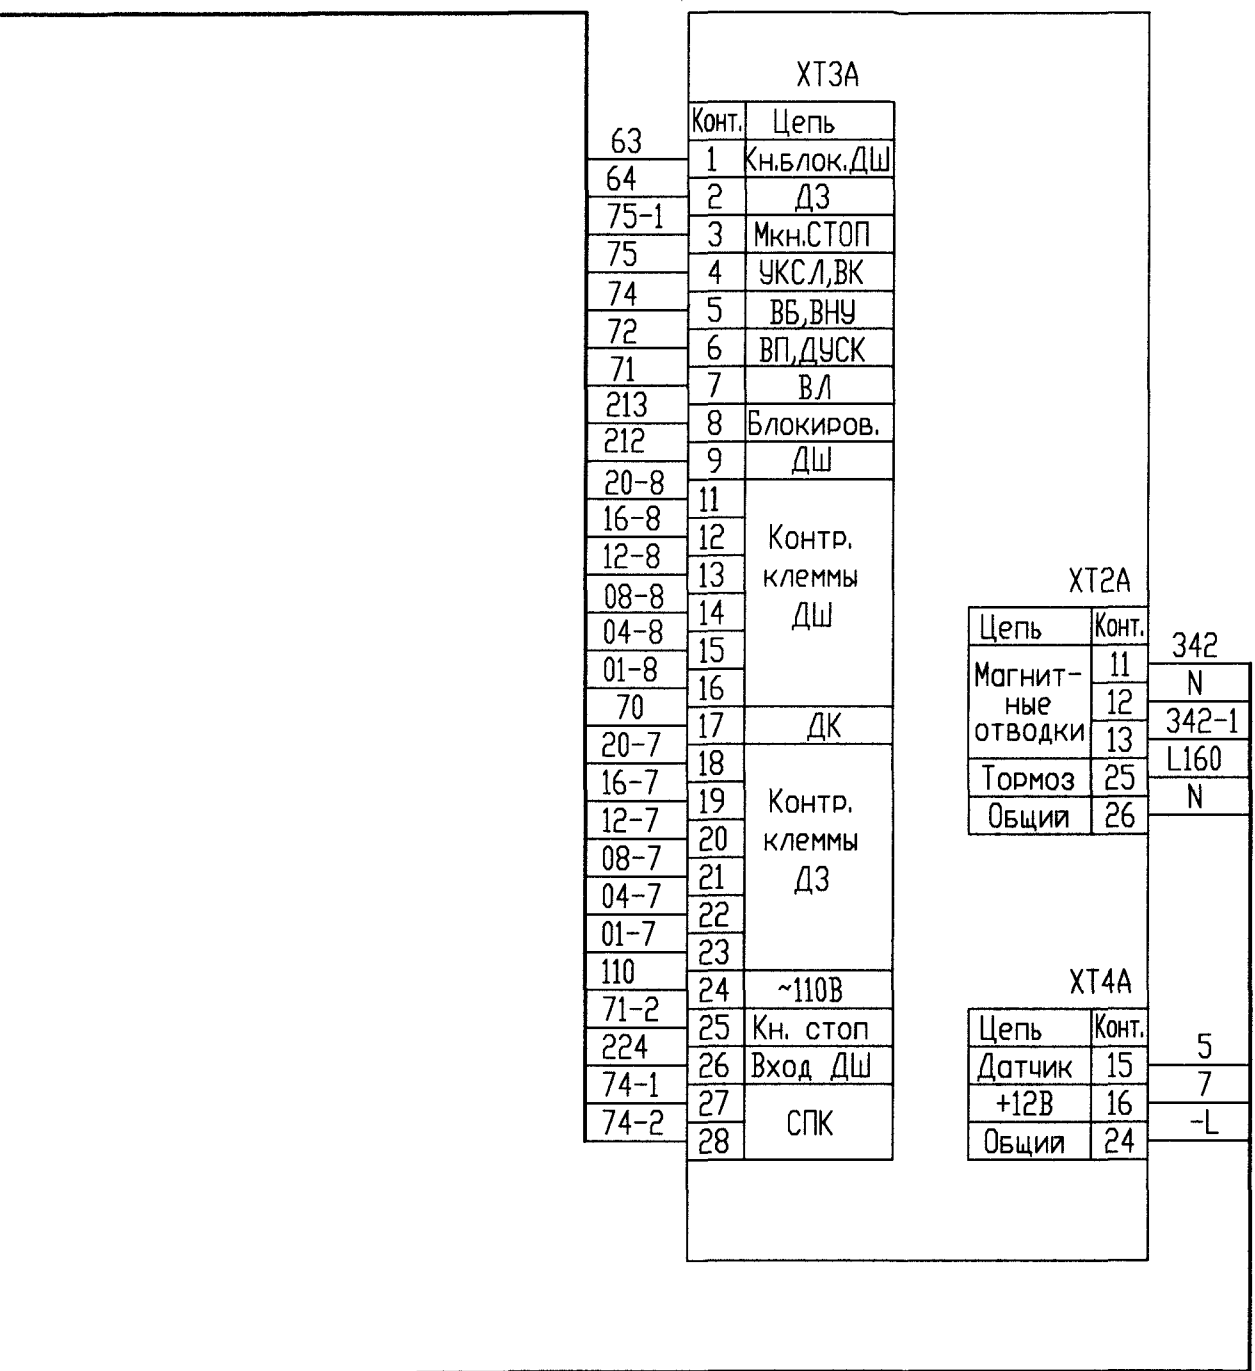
XT3A

| Wire | Конт. | Цепь |
|---|---|---|
| 63 | 1 | Кн.блок.ДШ |
| 64 | 2 | ДЗ |
| 75-1 | 3 | Мкн.СТОП |
| 75 | 4 | УКСЛ,ВК |
| 74 | 5 | ВБ,ВНУ |
| 72 | 6 | ВП,ДУСК |
| 71 | 7 | ВЛ |
| 213 | 8 | Блокиров. |
| 212 | 9 | ДШ |
| 20-8 | 11 | Контр. клеммы ДШ |
| 16-8 | 12 | |
| 12-8 | 13 | |
| 08-8 | 14 | |
| 04-8 | 15 | |
| 01-8 | 16 | |
| 70 | 17 | ДК |
| 20-7 | 18 | Контр. клеммы ДЗ |
| 16-7 | 19 | |
| 12-7 | 20 | |
| 08-7 | 21 | |
| 04-7 | 22 | |
| 01-7 | 23 | |
| 110 | 24 | ~110В |
| 71-2 | 25 | Кн. стоп |
| 224 | 26 | Вход ДШ |
| 74-1 | 27 | СПК |
| 74-2 | 28 | |

XT2A

| Цепь | Конт. | Wire |
|---|---|---|
| Магнит-ные отводки | 11 | 342 |
| | 12 | N |
| | 13 | 342-1 |
| Тормоз | 25 | L160 |
| Общий | 26 | N |

XT4A

| Цепь | Конт. | Wire |
|---|---|---|
| Датчик | 15 | 5 |
| +12В | 16 | 7 |
| Общий | 24 | -L |